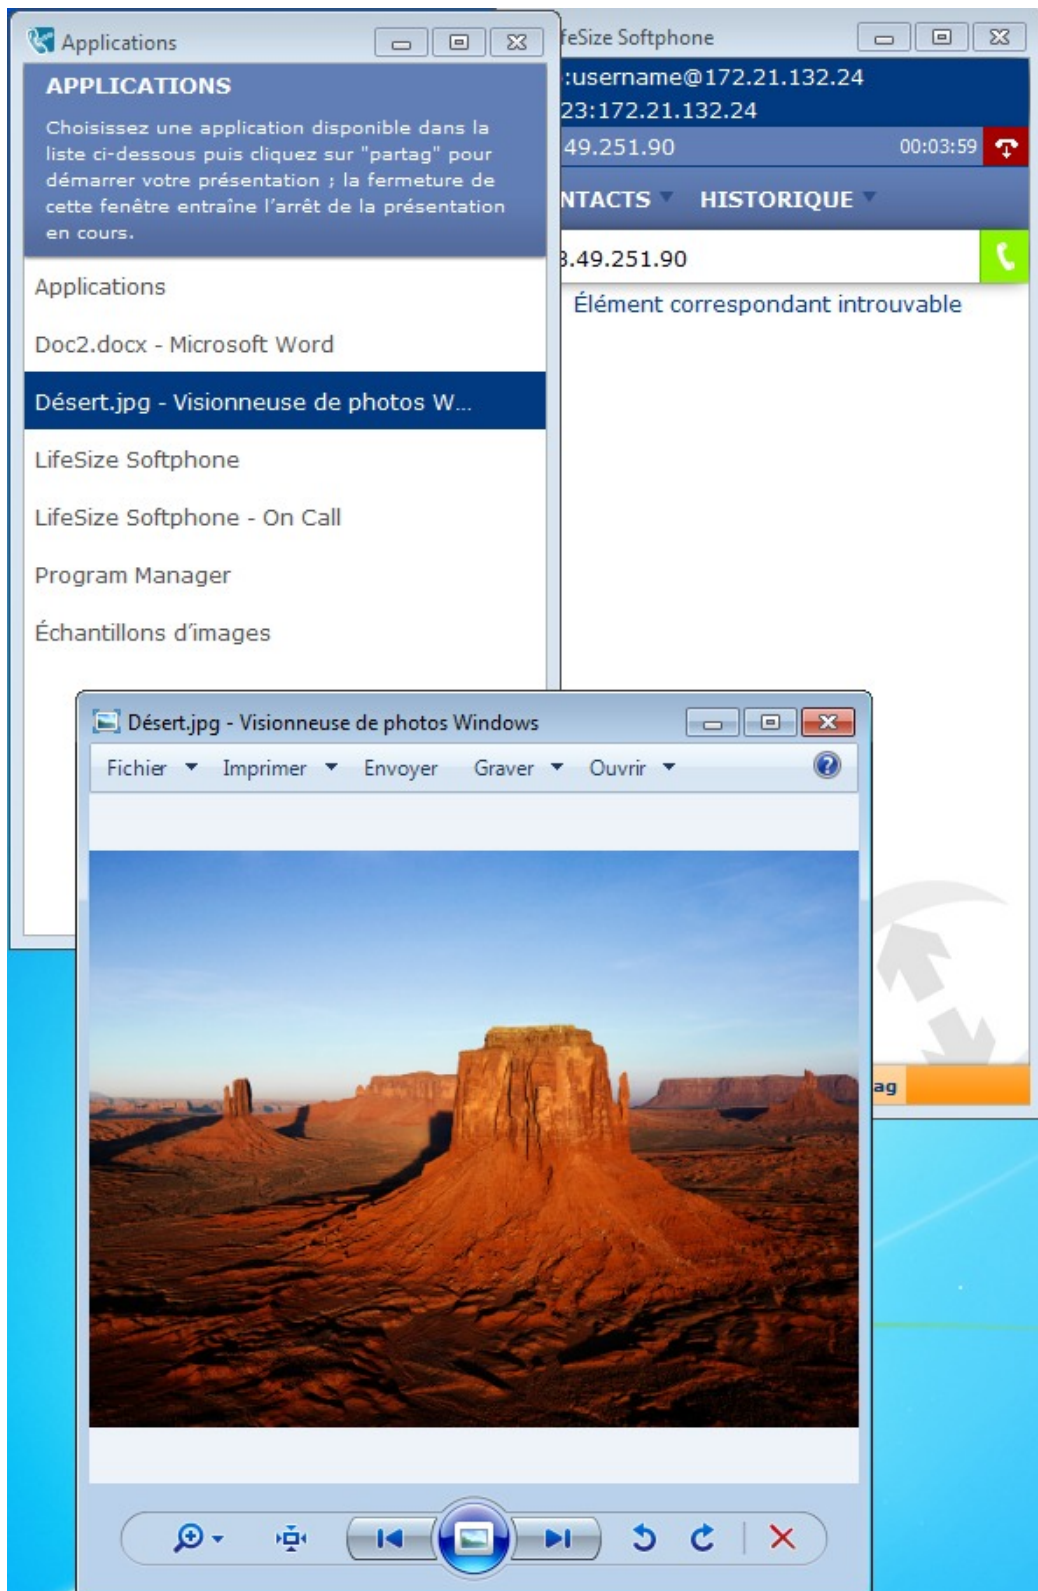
Applications

APPLICATIONS

Choisissez une application disponible dans la liste ci-dessous puis cliquez sur "partag" pour démarrer votre présentation ; la fermeture de cette fenêtre entraîne l'arrêt de la présentation en cours.

Applications

Doc2.docx - Microsoft Word

Désert.jpg - Visionneuse de photos W...

LifeSize Softphone

LifeSize Softphone - On Call

Program Manager

Échantillons d'images

feSize Softphone

:username@172.21.132.24

23:172.21.132.24

49.251.90

00:03:59

NTACTS HISTORIQUE

.49.251.90

Élément correspondant introuvable

ag

Désert.jpg - Visionneuse de photos Windows

Fichier Imprimer Envoyer Graver Ouvrir